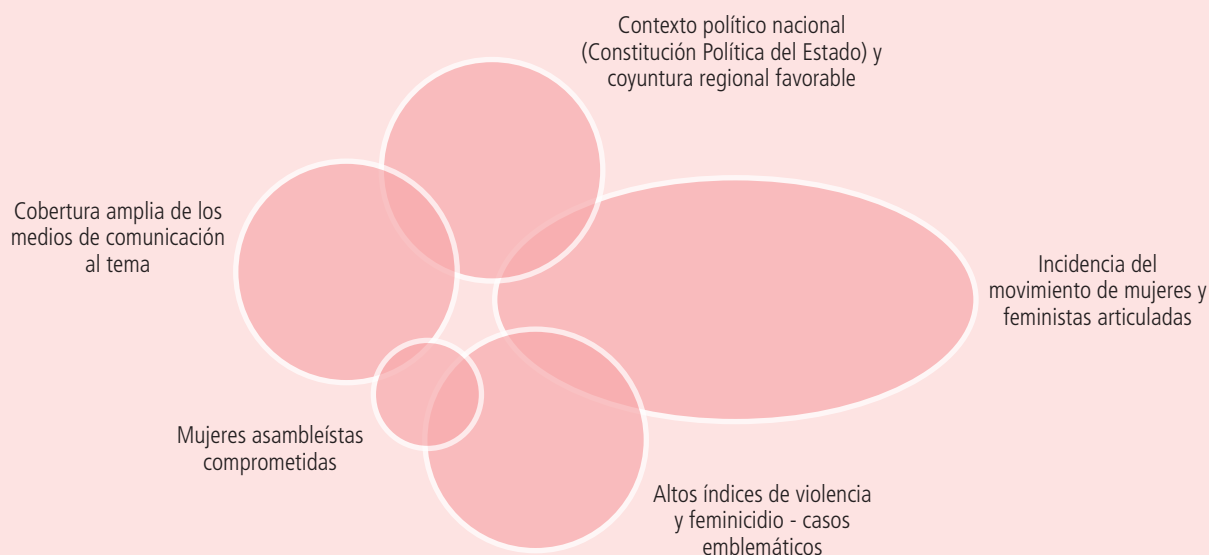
Contexto político nacional (Constitución Política del Estado) y coyuntura regional favorable

Cobertura amplia de los medios de comunicación al tema

Incidencia del movimiento de mujeres y feministas articuladas

Mujeres asambleístas comprometidas

Altos índices de violencia y feminicidio - casos emblemáticos